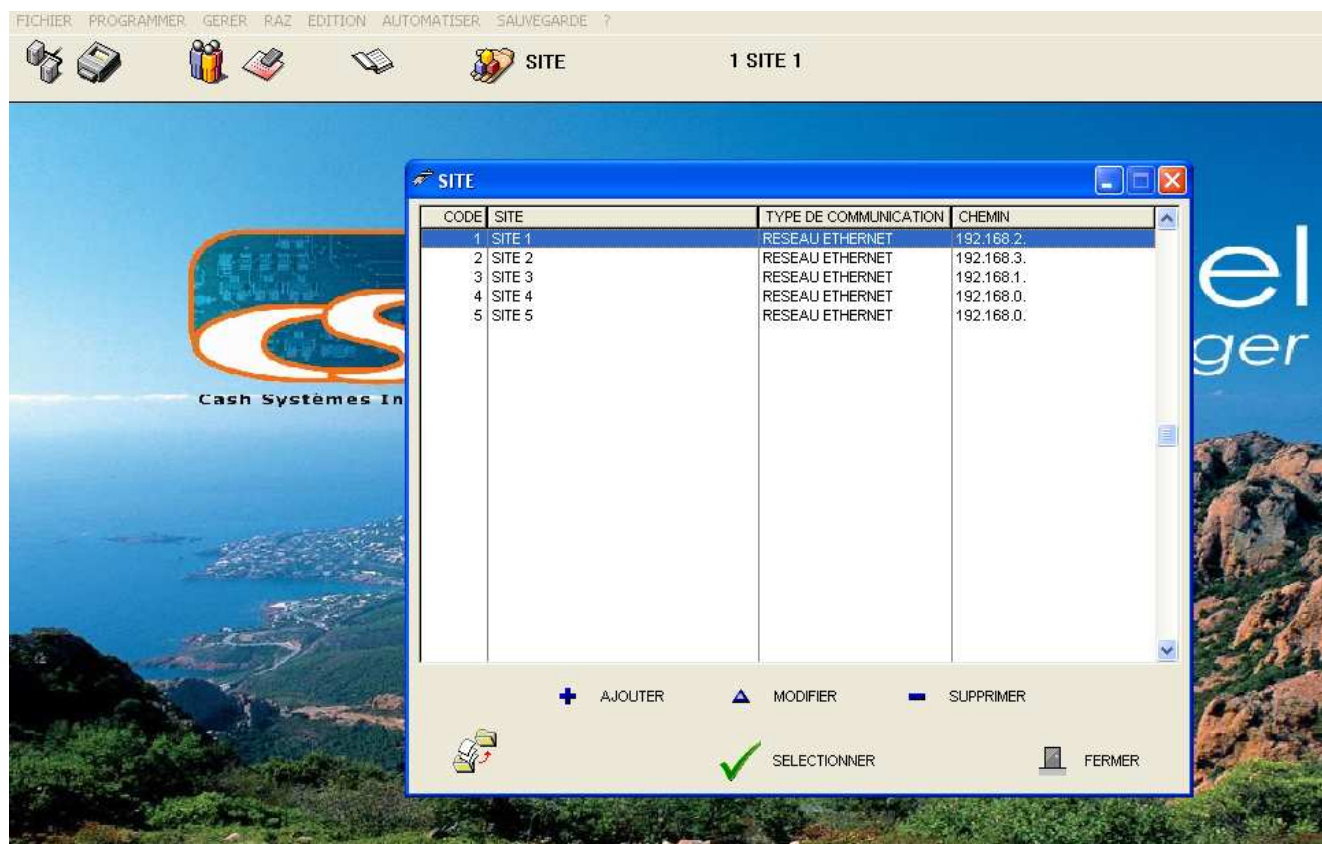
FICHIER PROGRAMMER GERER RAZ EDITION AUTOMATISER SAUVEGARDE ?

SITE

1 SITE 1

SITE

| CODE | SITE | TYPE DE COMMUNICATION | CHEMIN |
|---|---|---|---|
| 1 | SITE 1 | RESEAU ETHERNET | 192.168.2. |
| 2 | SITE 2 | RESEAU ETHERNET | 192.168.3. |
| 3 | SITE 3 | RESEAU ETHERNET | 192.168.1. |
| 4 | SITE 4 | RESEAU ETHERNET | 192.168.0. |
| 5 | SITE 5 | RESEAU ETHERNET | 192.168.0. |

AJOUTER MODIFIER SUPPRIMER

SELECTIONNER FERMER

Cash Systèmes In

el

ger